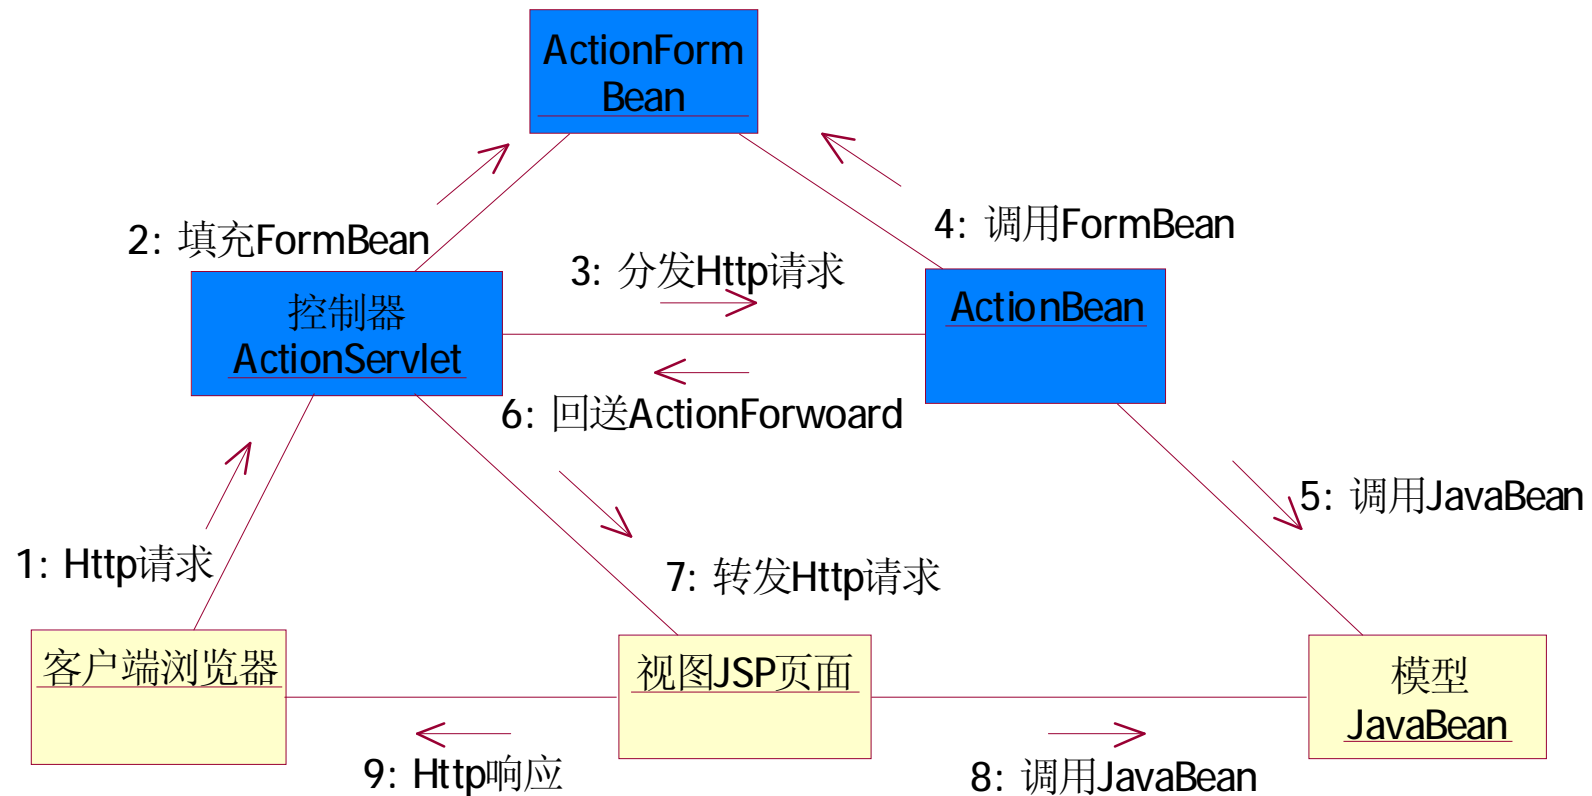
ActionForm Bean

2：填充FormBean

4：调用FormBean

3：分发Http请求

控制器
ActionServlet

ActionBean

6：回送ActionForwoard

5：调用JavaBean

1：Http请求

7：转发Http请求

客户端浏览器

视图JSP页面

模型
JavaBean

9：Http响应

8：调用JavaBean